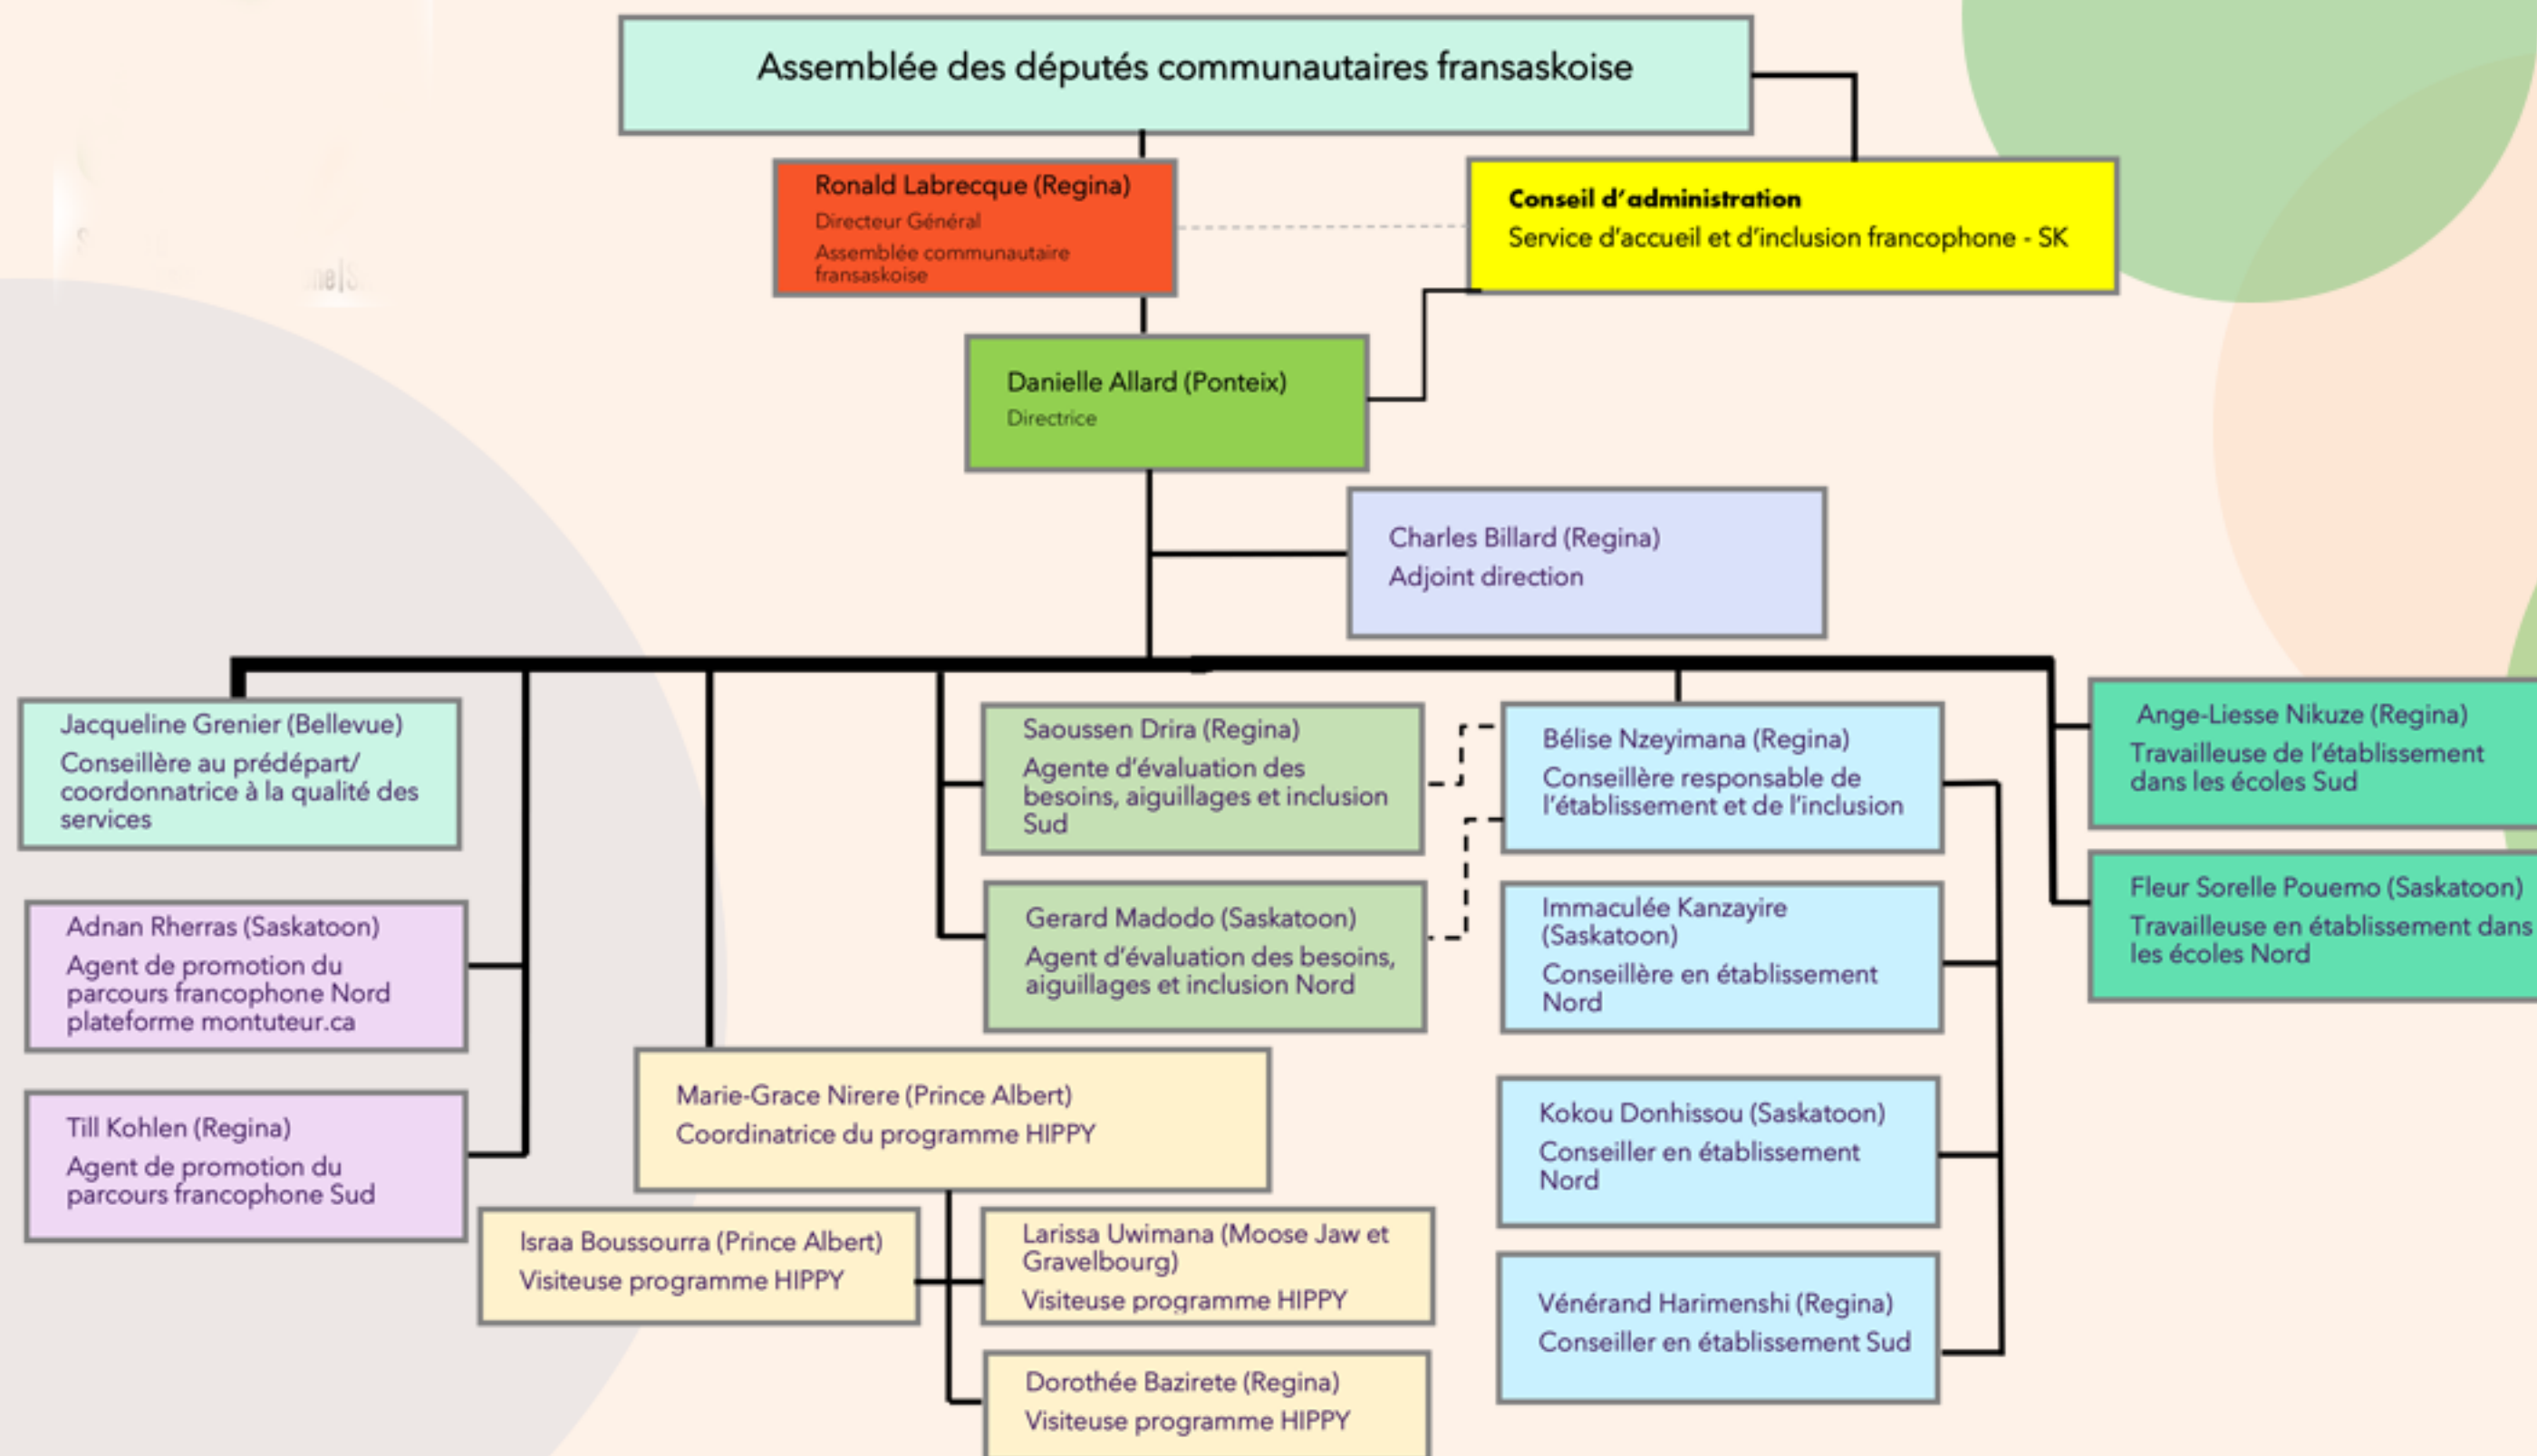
Assemblée des députés communautaires fransaskoise

Ronald Labrecque (Regina)
Directeur Général
Assemblée communautaire fransaskoise

Conseil d'administration
Service d'accueil et d'inclusion francophone - SK

Danielle Allard (Ponteix)
Directrice

Charles Billard (Regina)
Adjoint direction

Jacqueline Grenier (Bellevue)
Conseillère au prédépart/ coordonnatrice à la qualité des services

Adnan Rherras (Saskatoon)
Agent de promotion du parcours francophone Nord plateforme montuteur.ca

Till Kohlen (Regina)
Agent de promotion du parcours francophone Sud

Saoussen Drira (Regina)
Agente d'évaluation des besoins, aiguillages et inclusion Sud

Gerard Madodo (Saskatoon)
Agent d'évaluation des besoins, aiguillages et inclusion Nord

Bélise Nzeyimana (Regina)
Conseillère responsable de l'établissement et de l'inclusion

Immaculée Kanzayire (Saskatoon)
Conseillère en établissement Nord

Kokou Donhissou (Saskatoon)
Conseiller en établissement Nord

Vénérand Harimenshi (Regina)
Conseiller en établissement Sud

Ange-Liesse Nikuze (Regina)
Travailleuse de l'établissement dans les écoles Sud

Fleur Sorelle Pouemo (Saskatoon)
Travailleuse en établissement dans les écoles Nord

Marie-Grace Nirere (Prince Albert)
Coordinatrice du programme HIPPY

Israa Boussourra (Prince Albert)
Visiteuse programme HIPPY

Larissa Uwimana (Moose Jaw et Gravelbourg)
Visiteuse programme HIPPY

Dorothée Bazirete (Regina)
Visiteuse programme HIPPY